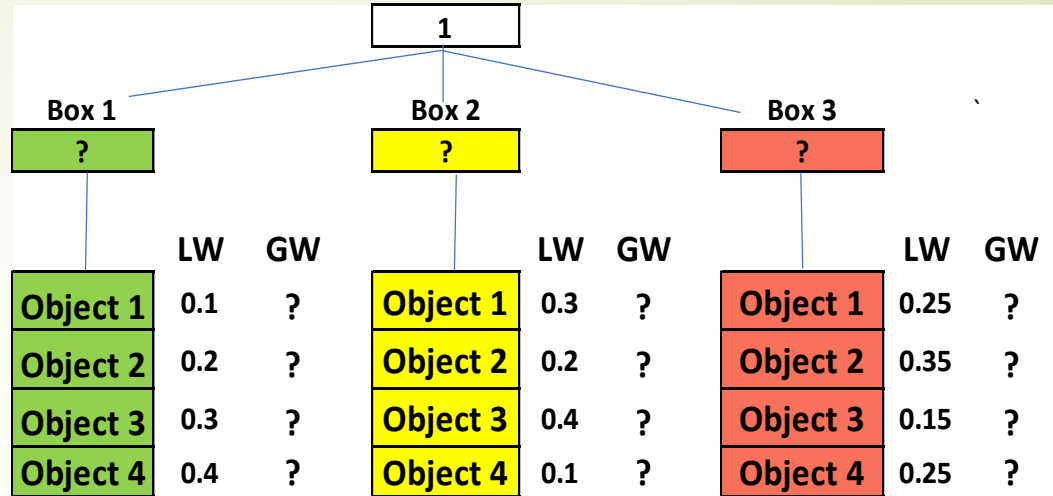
1

Box 1
?

Box 2
?

Box 3
?

| | LW | GW |
|---|---|---|
| Object 1 | 0.1 | ? |
| Object 2 | 0.2 | ? |
| Object 3 | 0.3 | ? |
| Object 4 | 0.4 | ? |

| | LW | GW |
|---|---|---|
| Object 1 | 0.3 | ? |
| Object 2 | 0.2 | ? |
| Object 3 | 0.4 | ? |
| Object 4 | 0.1 | ? |

| | LW | GW |
|---|---|---|
| Object 1 | 0.25 | ? |
| Object 2 | 0.35 | ? |
| Object 3 | 0.15 | ? |
| Object 4 | 0.25 | ? |